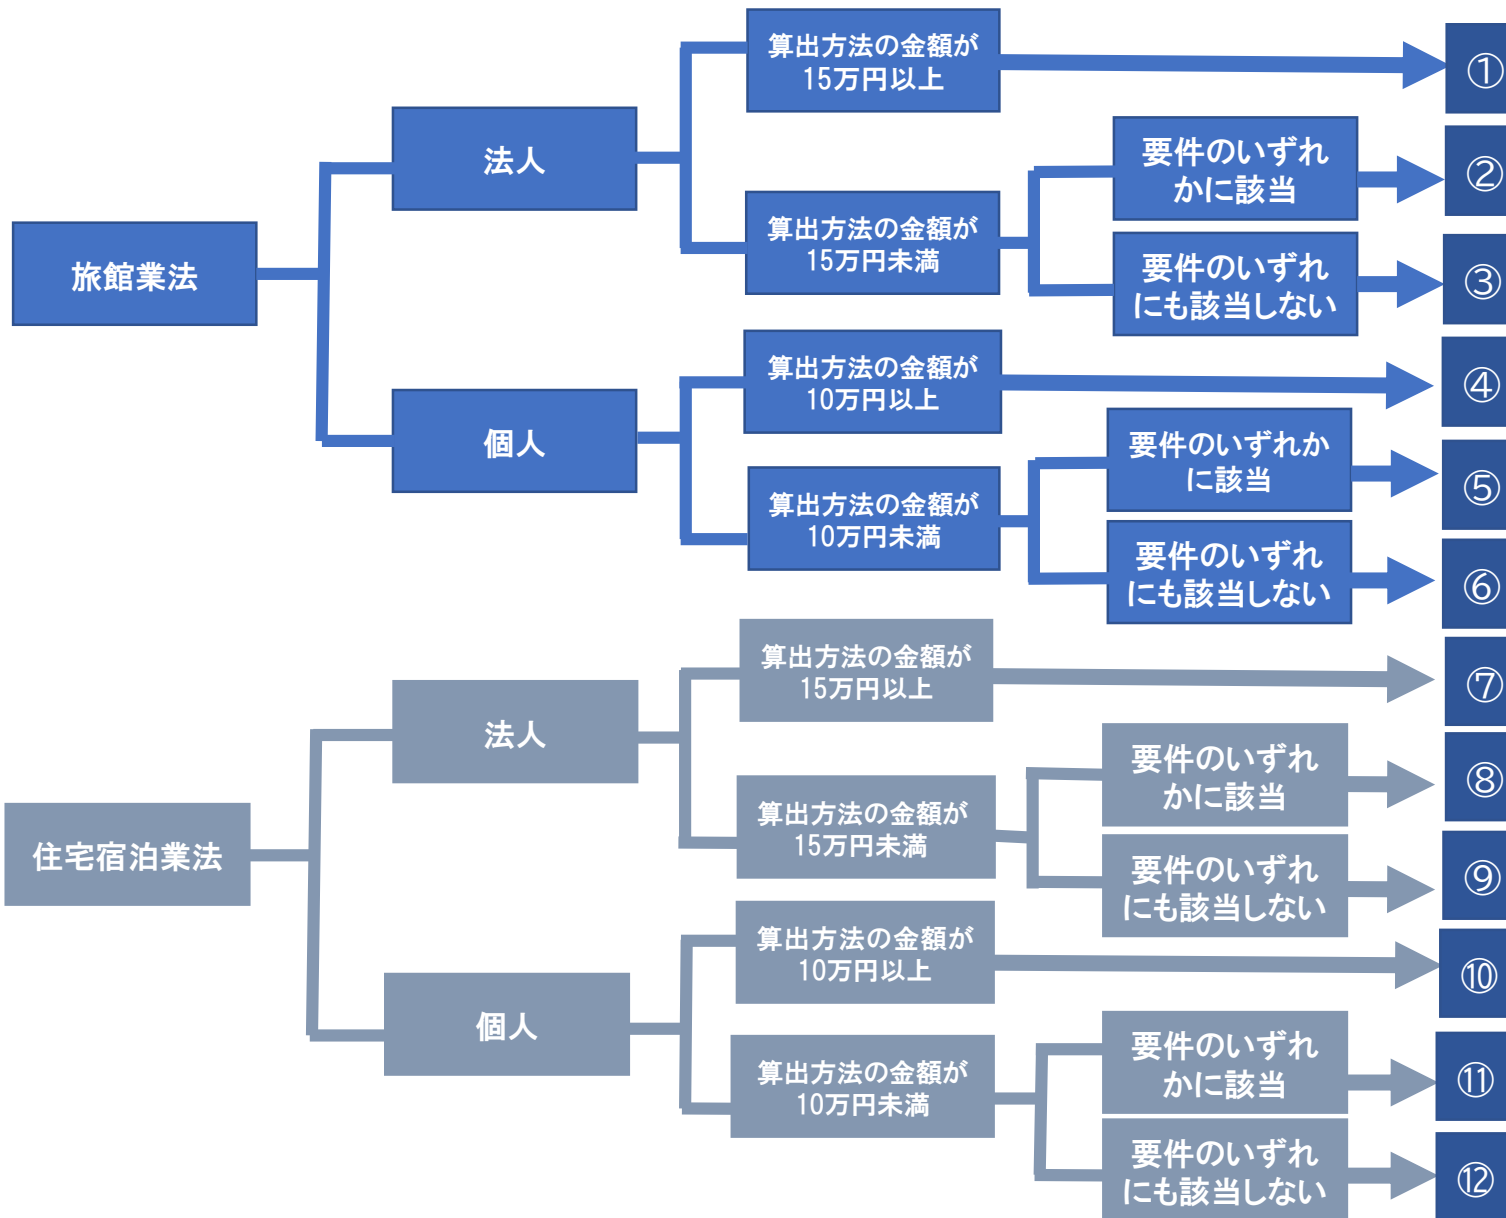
旅館業法

法人

算出方法の金額が15万円以上

①

算出方法の金額が15万円未満

要件のいずれかに該当

②

要件のいずれにも該当しない

③

個人

算出方法の金額が10万円以上

④

算出方法の金額が10万円未満

要件のいずれかに該当

⑤

要件のいずれにも該当しない

⑥

住宅宿泊業法

法人

算出方法の金額が15万円以上

⑦

算出方法の金額が15万円未満

要件のいずれかに該当

⑧

要件のいずれにも該当しない

⑨

個人

算出方法の金額が10万円以上

⑩

算出方法の金額が10万円未満

要件のいずれかに該当

⑪

要件のいずれにも該当しない

⑫